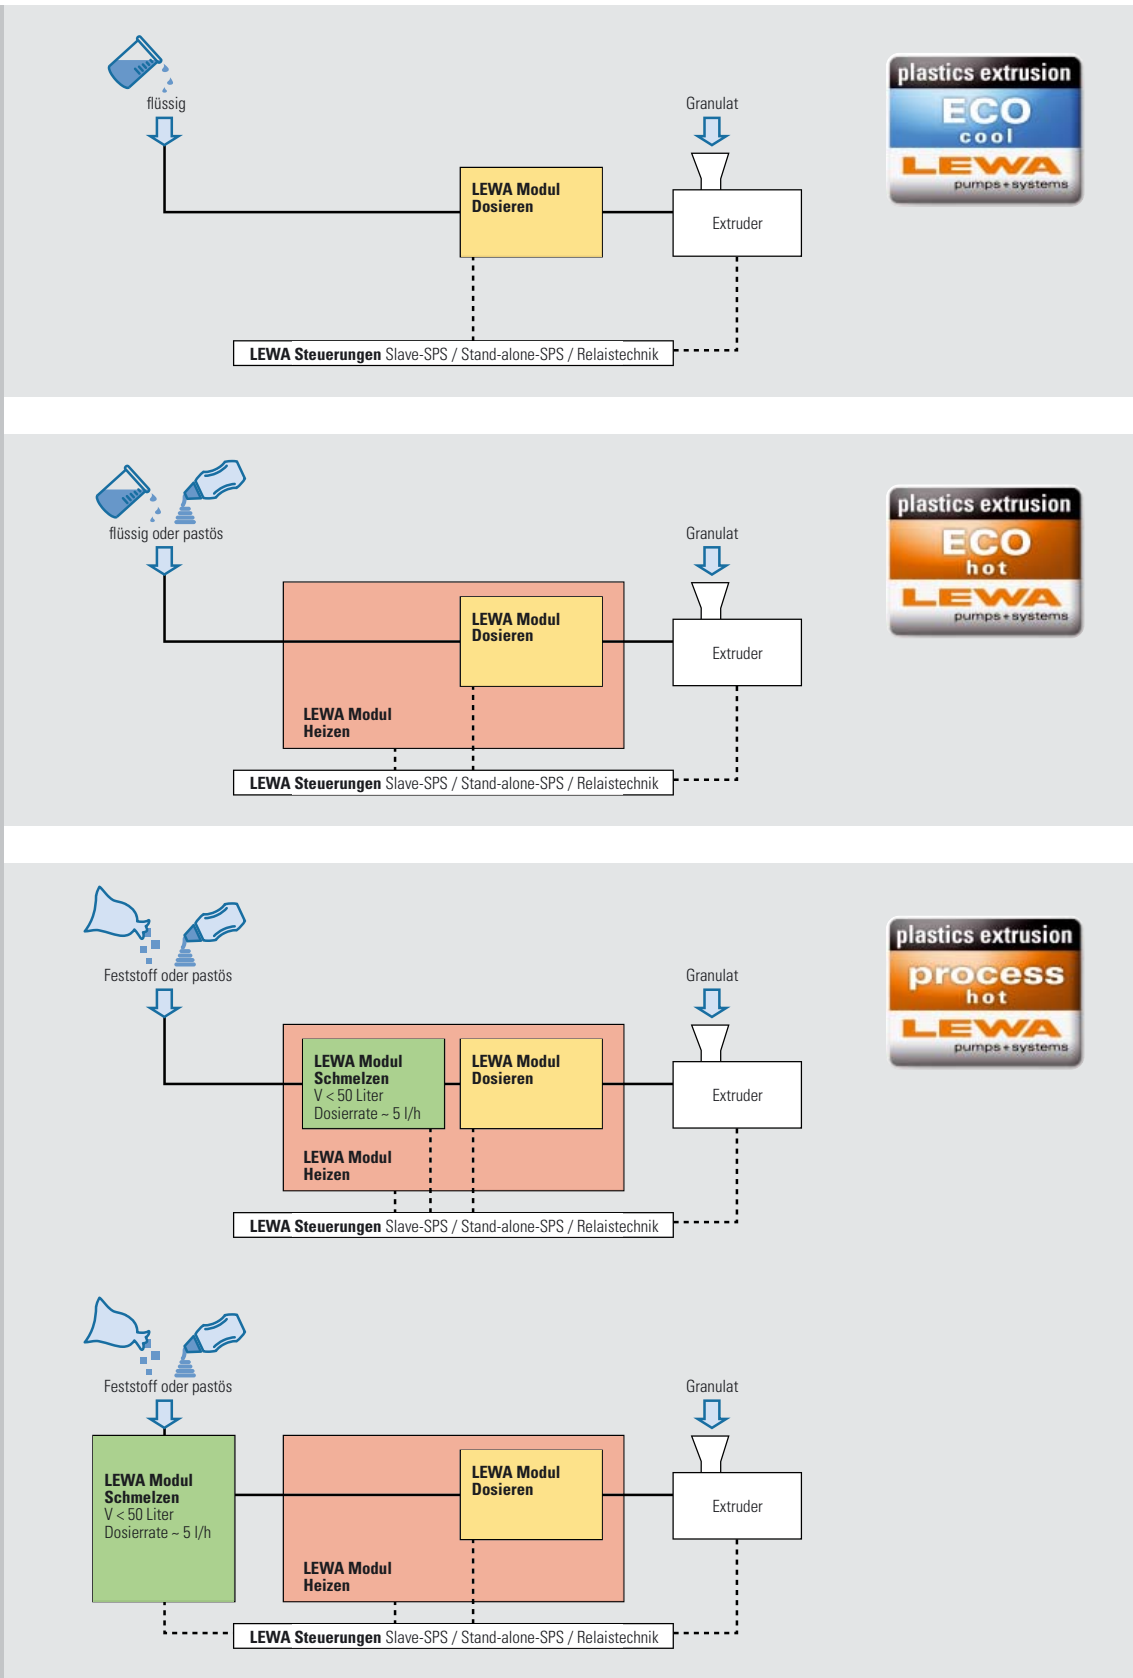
flüssig

Granulat

plastics extrusion
ECO
cool
LEWA
pumps + systems

LEWA Modul
Dosieren

Extruder

LEWA Steuerungen Slave-SPS / Stand-alone-SPS / Relaistechnik

flüssig oder pastös

Granulat

plastics extrusion
ECO
hot
LEWA
pumps + systems

LEWA Modul
Dosieren

Extruder

LEWA Modul
Heizen

LEWA Steuerungen Slave-SPS / Stand-alone-SPS / Relaistechnik

Feststoff oder pastös

Granulat

plastics extrusion
process
hot
LEWA
pumps + systems

LEWA Modul
Schmelzen
V < 50 Liter
Dosierrate ~ 5 l/h

LEWA Modul
Dosieren

Extruder

LEWA Modul
Heizen

LEWA Steuerungen Slave-SPS / Stand-alone-SPS / Relaistechnik

Feststoff oder pastös

Granulat

LEWA Modul
Schmelzen
V < 50 Liter
Dosierrate ~ 5 l/h

LEWA Modul
Dosieren

Extruder

LEWA Modul
Heizen

LEWA Steuerungen Slave-SPS / Stand-alone-SPS / Relaistechnik